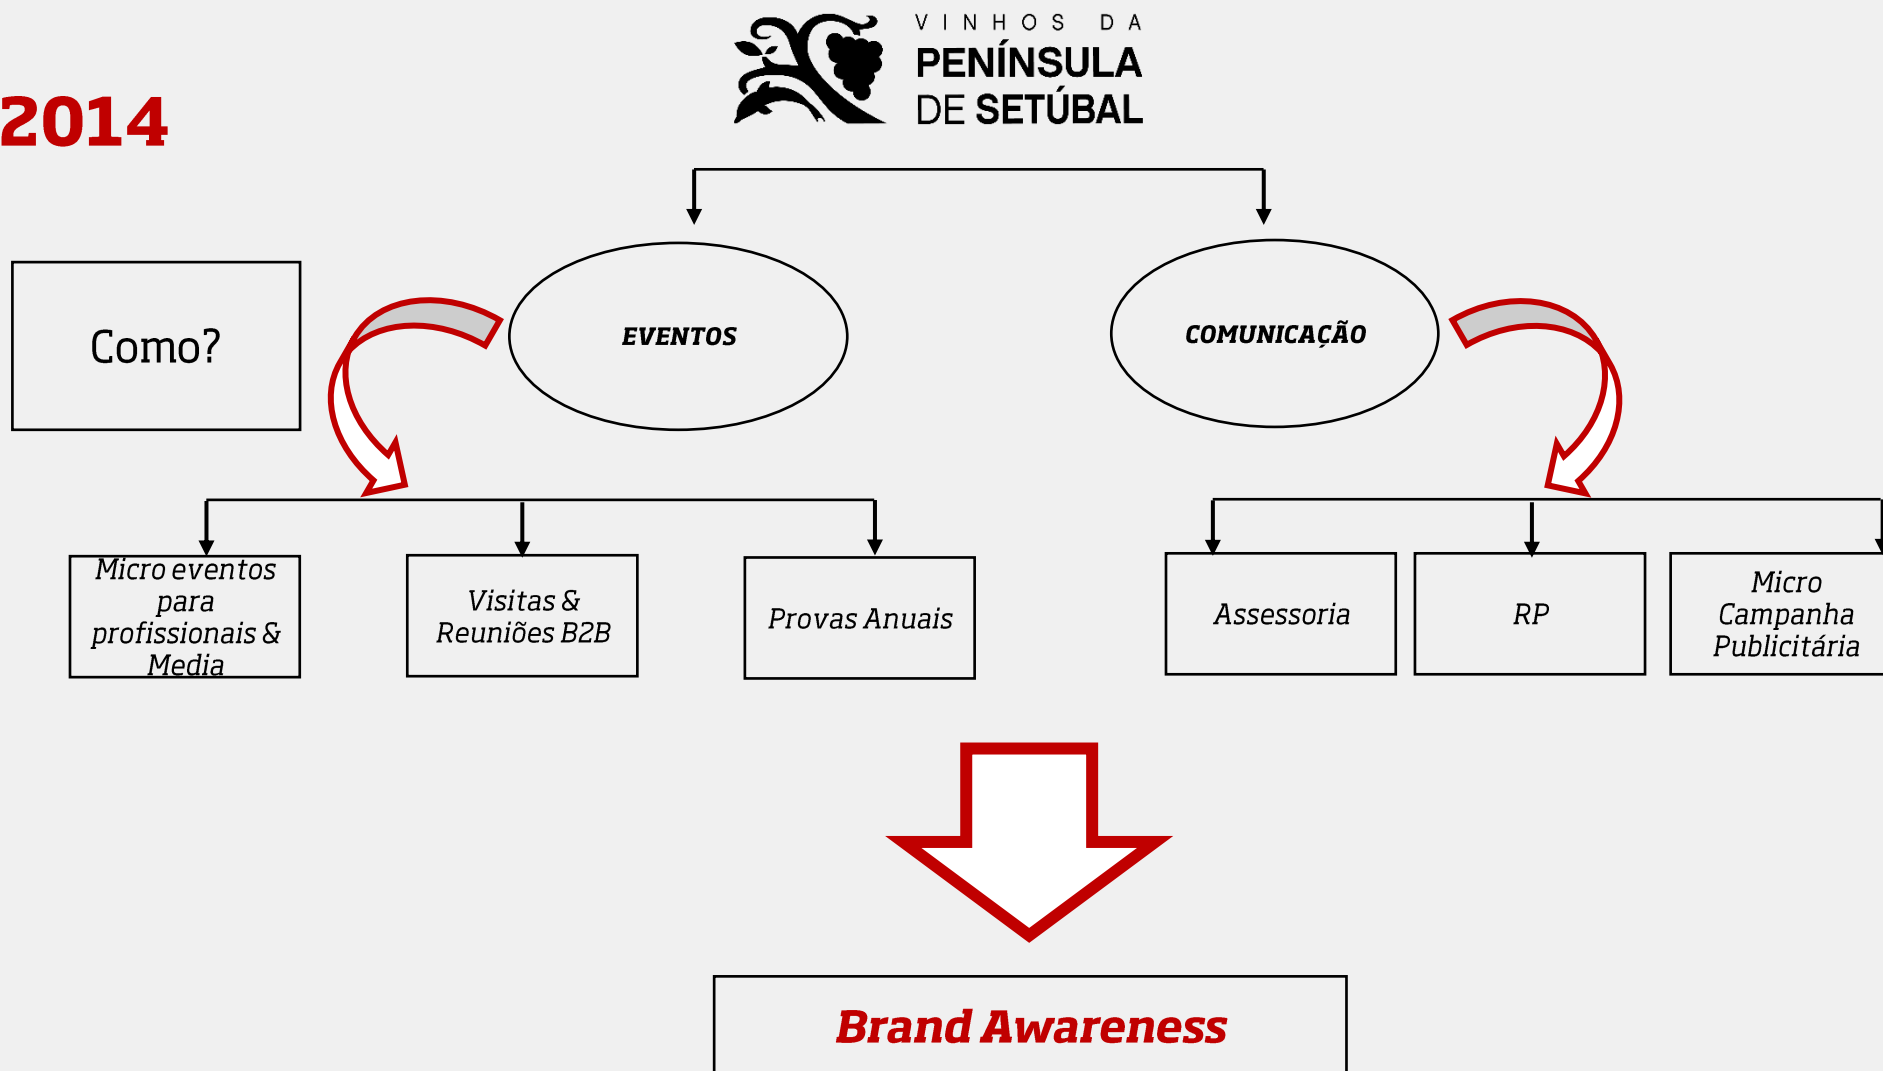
VINHOS DA PENÍNSULA DE SETÚBAL

2014

Como?

EVENTOS

COMUNICAÇÃO

Micro eventos para profissionais & Media

Visitas & Reuniões B2B

Provas Anuais

Assessoria

RP

Micro Campanha Publicitária

Brand Awareness